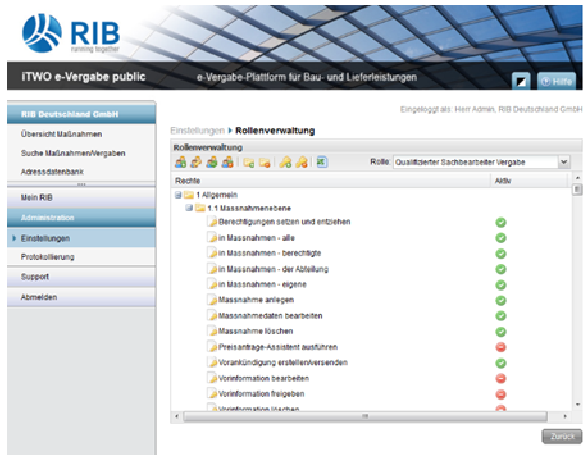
RIB
running together

iTWO e-Vergabe public

e-Vergabe-Plattform für Bau- und Lieferleistungen

Hilfe

Eingeloggt als: Herr Admin, RIB Deutschland GmbH

RIB Deutschland GmbH

Übersicht Maßnahmen

Suche Maßnahmen/Vergaben

Adressdatenbank

Mein RIB

Administration

Einstellungen

Protokollierung

Support

Abmelden

Einstellungen ▸ Rollenverwaltung

Rollenverwaltung

Rolle: Qualifizierter Sachbearbeiter Vergabe

| Rechte | Aktiv |
|---|---|
| 1 Allgemein | |
| 1.1 Massnahmenebene | |
| Berechtigungen setzen und entziehen | |
| in Massnahmen - alle | |
| in Massnahmen - berechtigte | |
| in Massnahmen - der Abteilung | |
| in Massnahmen - eigene | |
| Massnahme anlegen | |
| Massnahmedaten bearbeiten | |
| Massnahme löschen | |
| Preisanfrage-Assistent ausführen | |
| Vorankündigung erstellen/versenden | |
| Vorinformation bearbeiten | |
| Vorinformation freigeben | |
| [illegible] | |

Zurück